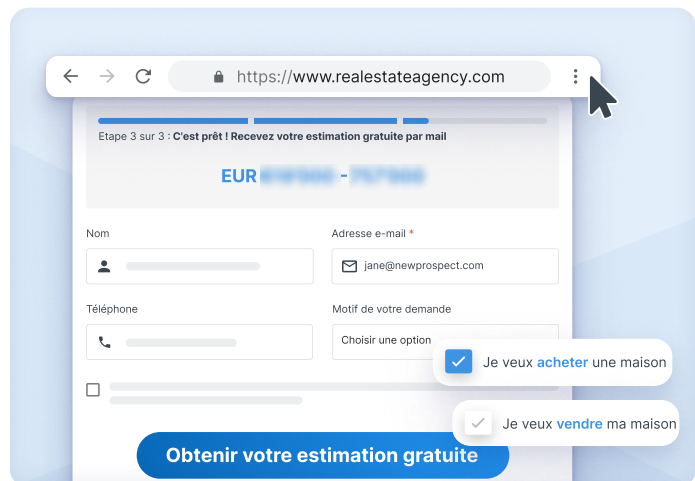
https://www.realestateagency.com

Etape 3 sur 3 : C'est prêt ! Recevez votre estimation gratuite par mail

EUR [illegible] - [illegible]

Nom

Adresse e-mail *

jane@newprospect.com

Téléphone

Motif de votre demande

Choisir une option

Je veux acheter une maison

Je veux vendre ma maison

Obtenir votre estimation gratuite